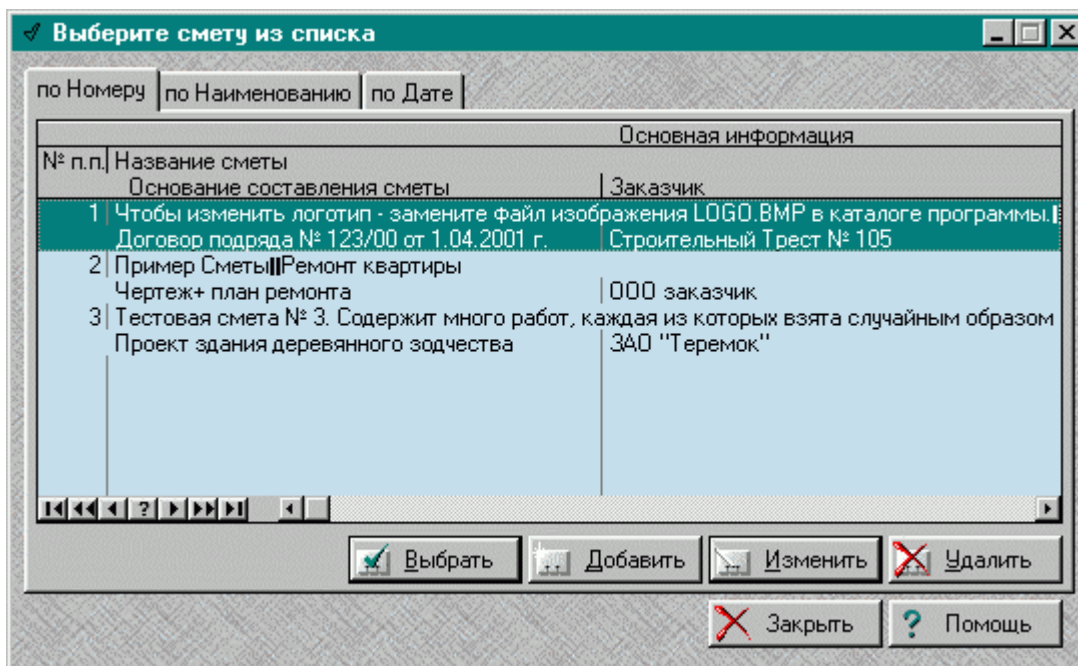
Выберите смету из списка

по Номеру | по Наименованию | по Дате

Основная информация

| № п.п. | Название сметы | |
|---|---|---|
| | Основание составления сметы | Заказчик |
| 1 | Чтобы изменить логотип - замените файл изображения LOGO.BMP в каталоге программы. | |
| | Договор подряда № 123/00 от 1.04.2001 г. | Строительный Трест № 105 |
| 2 | Пример Сметы Ремонт квартиры | |
| | Чертеж+ план ремонта | ООО заказчик |
| 3 | Тестовая смета № 3. Содержит много работ, каждая из которых взята случайным образом | |
| | Проект здания деревянного зодчества | ЗАО "Теремок" |

?

Выбрать | Добавить | Изменить | Удалить

Закрыть | Помощь